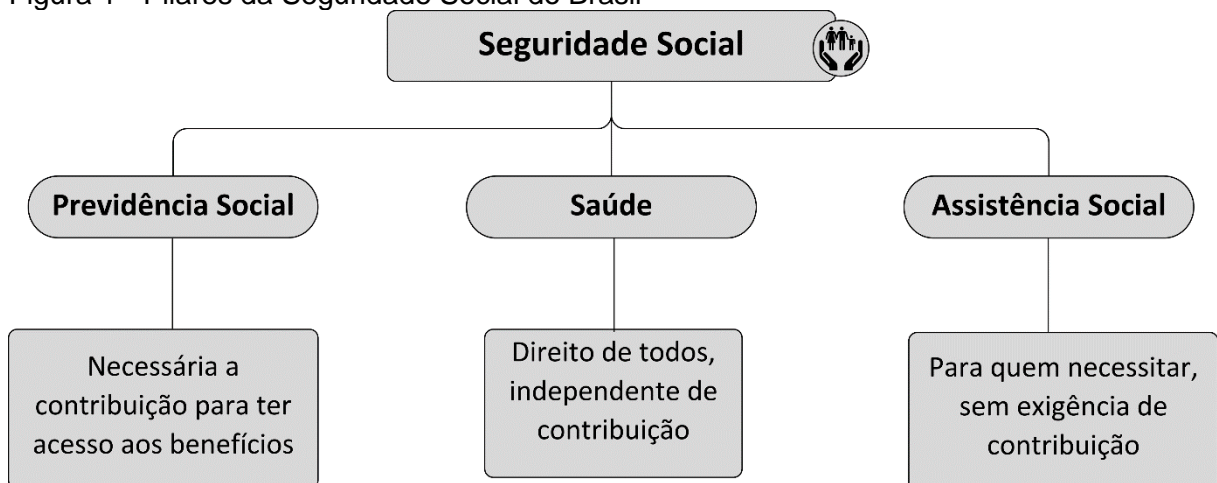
Figura 1 – Pilares da Seguridade Social do Brasil

Seguridade Social

Previdência Social

Saúde

Assistência Social

Necessária a contribuição para ter acesso aos benefícios

Direito de todos, independente de contribuição

Para quem necessitar, sem exigência de contribuição